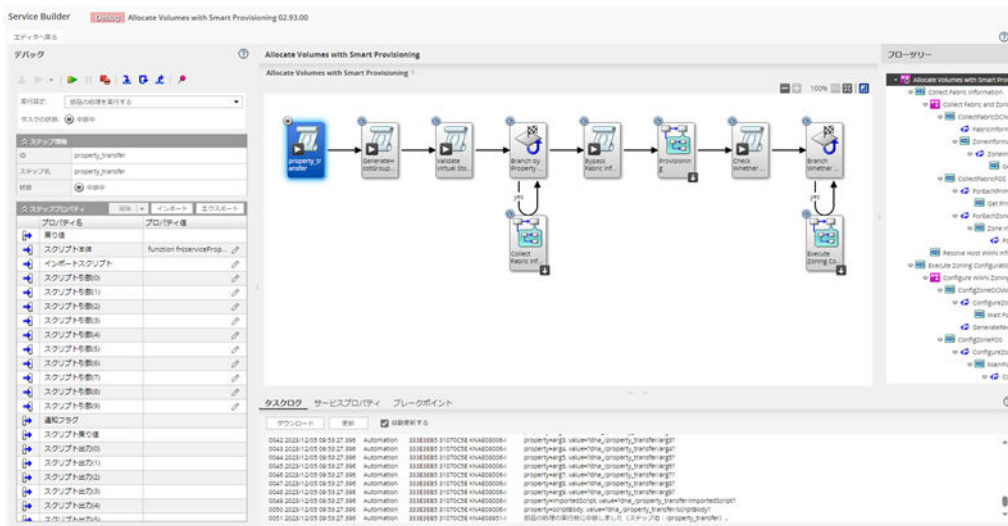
Service Builder Debug Allocate Volumes with Smart Provisioning 02.93.00

エディタへ戻る

デバッグ

実行設定: 後続の処理を実行する

タスクの状態: 中断中

ステップ情報

ID property_transfer

ステップ名 property_transfer

状態 中断中

ステッププロパティ 編集 インポート エクスポート

| プロパティ名 | プロパティ値 |
|---|---|
| 戻り値 | |
| スクリプト本体 | function fn(serviceProp... |
| インポートスクリプト | |
| スクリプト引数(0) | |
| スクリプト引数(1) | |
| スクリプト引数(2) | |
| スクリプト引数(3) | |
| スクリプト引数(4) | |
| スクリプト引数(5) | |
| スクリプト引数(6) | |
| スクリプト引数(7) | |
| スクリプト引数(8) | |
| スクリプト引数(9) | |
| 通知フラグ | |
| スクリプト戻り値 | |
| スクリプト出力(0) | |
| スクリプト出力(1) | |
| スクリプト出力(2) | |
| スクリプト出力(3) | |
| スクリプト出力(4) | |
| スクリプト出力(5) | |

Allocate Volumes with Smart Provisioning

Allocate Volumes with Smart Provisioning

100%

property_transfer

GenerateHostGroup...

Validate Virtual Sto...

Branch by Property...

Bypass Fabric Inf...

Provisioning

Check Whether ...

Branch Whether ...

yes

Collect Fabric Inf...

yes

Execute Zoning Co...

タスクログ サービスプロパティ ブレークポイント

ダウンロード 更新 自動更新する

0043 2023/12/05 09:53:27.396 Automation 333E3EB5 31070C5E KNAE08006-I property=args3, value=!dna_/property_transfer/args3?
0044 2023/12/05 09:53:27.396 Automation 333E3EB5 31070C5E KNAE08006-I property=args4, value=!dna_/property_transfer/args4?
0045 2023/12/05 09:53:27.396 Automation 333E3EB5 31070C5E KNAE08006-I property=args5, value=!dna_/property_transfer/args5?
0046 2023/12/05 09:53:27.396 Automation 333E3EB5 31070C5E KNAE08006-I property=args6, value=!dna_/property_transfer/args6?
0047 2023/12/05 09:53:27.396 Automation 333E3EB5 31070C5E KNAE08006-I property=args7, value=!dna_/property_transfer/args7?
0048 2023/12/05 09:53:27.396 Automation 333E3EB5 31070C5E KNAE08006-I property=args8, value=!dna_/property_transfer/args8?
0049 2023/12/05 09:53:27.396 Automation 333E3EB5 31070C5E KNAE08006-I property=importedScript, value=!dna_/property_transfer/importedScript?
0050 2023/12/05 09:53:27.396 Automation 333E3EB5 31070C5E KNAE08006-I property=scriptBody, value=!dna_/property_transfer/scriptBody?
0051 2023/12/05 09:53:27.396 Automation 333E3EB5 31070C5E KNAE08051-I 前段の処理の実行前に中断しました（ステップID：/property_transfer）。

フローツリー

Allocate Volumes with Smart Pr
Collect Fabric Information
Collect Fabric and Zone
CollectFabricDCN
FabricInform
ZoneInform
Zoneln
Ge
CollectFabricFOS
ForEachFabri
Get Fa
ForEachZone
Zone In
Fo
Resolve Host WWN Inf
Execute Zoning Configuratio
Configure WWN Zoning
ConfigZoneDCN
ConfigureZo
Wait Fo
GenerateRe
ConfigZoneFOS
ConfigureZo
Match
Ca